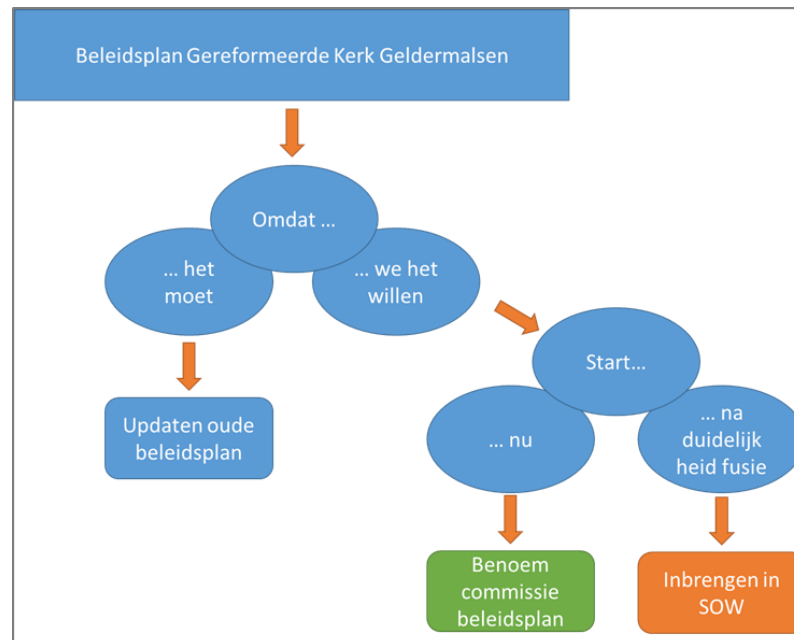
Beleidsplan Gereformeerde Kerk Geldermalsen

Omdat ...

... het moet

... we het willen

Updaten oude beleidsplan

Start...

... nu

... na duidelijk heid fusie

Benoem commissie beleidsplan

Inbrengen in SOW